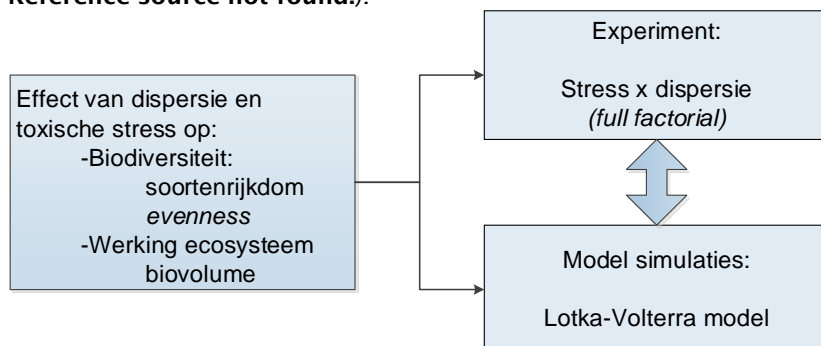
Reference source not found.).

Effect van dispersie en toxische stress op:
-Biodiversiteit:
soortenrijkdom
*evenness*
-Werking ecosysteem
biovolume

Experiment:

Stress x dispersie
*(full factorial)*

Model simulaties:

Lotka-Volterra model